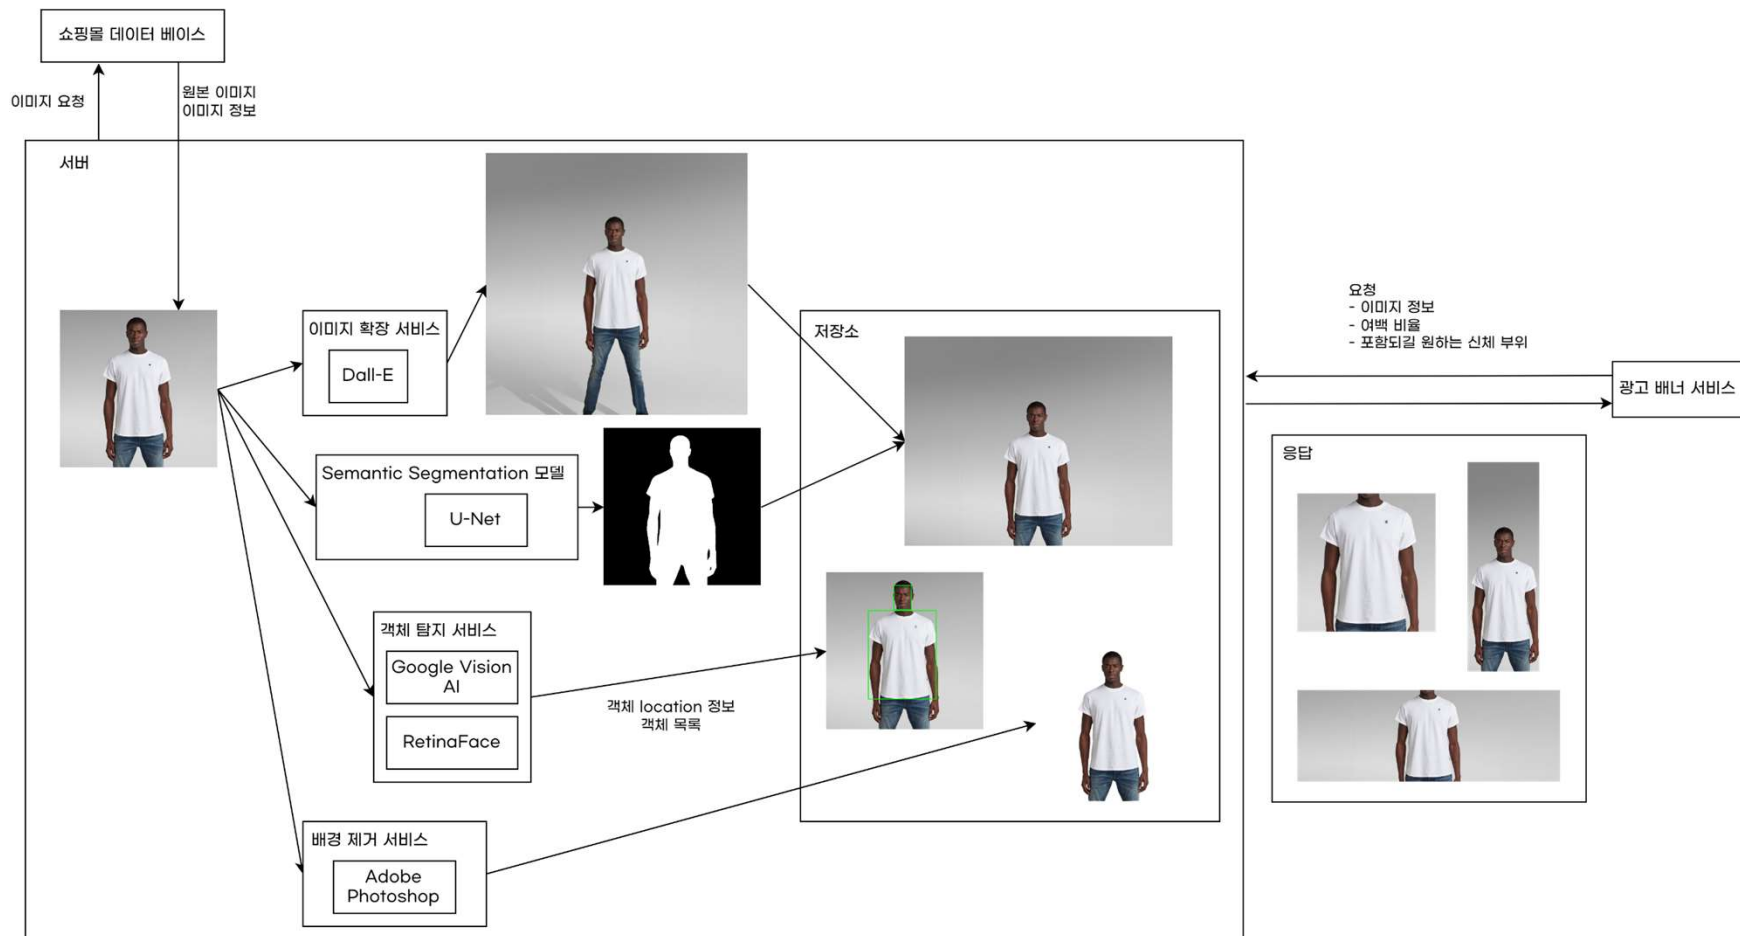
쇼핑몰 데이터 베이스

이미지 요청

원본 이미지
이미지 정보

서버

이미지 확장 서비스

Dall-E

Semantic Segmentation 모델

U-Net

객체 탐지 서비스

Google Vision AI

RetinaFace

배경 제거 서비스

Adobe Photoshop

객체 location 정보
객체 목록

저장소

요청
- 이미지 정보
- 여백 비율
- 포함되길 원하는 신체 부위

광고 배너 서비스

응답